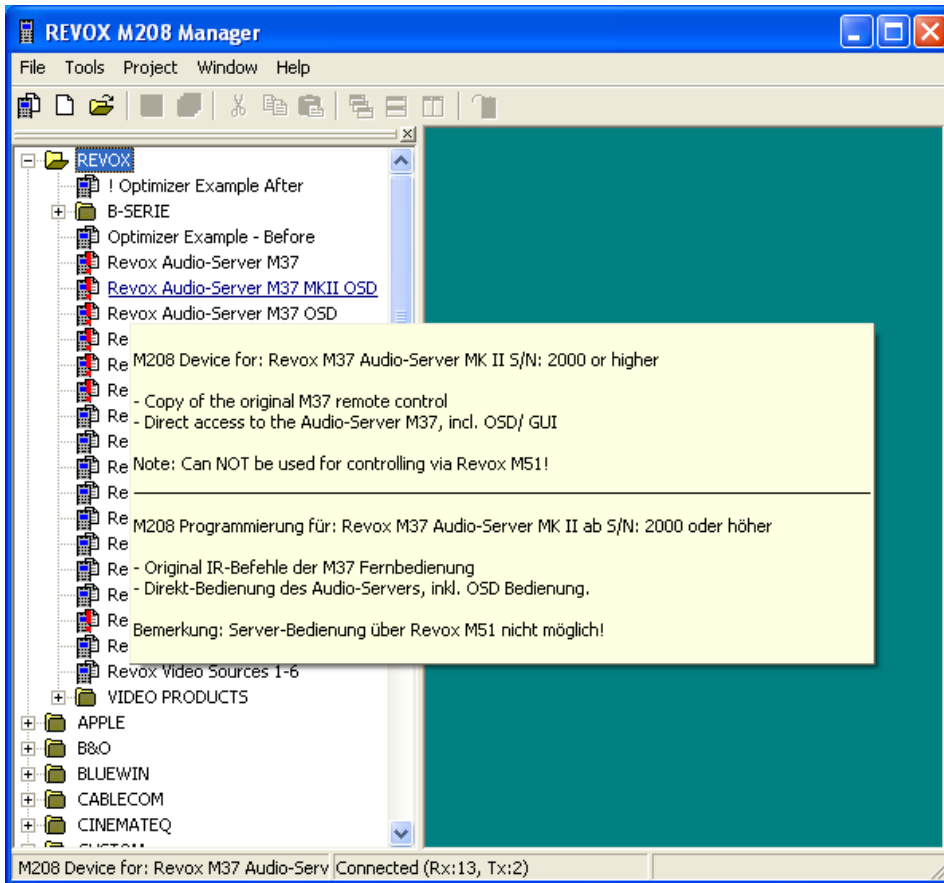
REVOX M208 Manager

File Tools Project Window Help

REVOX
! Optimizer Example After
B-SERIE
Optimizer Example - Before
Revox Audio-Server M37
Revox Audio-Server M37 MKII OSD
Revox Audio-Server M37 OSD
Re
Re
Re
Re
Re
Re
Re
Re
Re
Re
Re
Re
Re
Revox Video Sources 1-6
VIDEO PRODUCTS
APPLE
B&O
BLUEWIN
CABLECOM
CINEMATEQ

M208 Device for: Revox M37 Audio-Server MK II S/N: 2000 or higher

- Copy of the original M37 remote control
- Direct access to the Audio-Server M37, incl. OSD/ GUI

Note: Can NOT be used for controlling via Revox M51!

M208 Programmierung für: Revox M37 Audio-Server MK II ab S/N: 2000 oder höher

- Original IR-Befehle der M37 Fernbedienung
- Direkt-Bedienung des Audio-Servers, inkl. OSD Bedienung.

Bemerkung: Server-Bedienung über Revox M51 nicht möglich!

M208 Device for: Revox M37 Audio-Serv Connected (Rx:13, Tx:2)